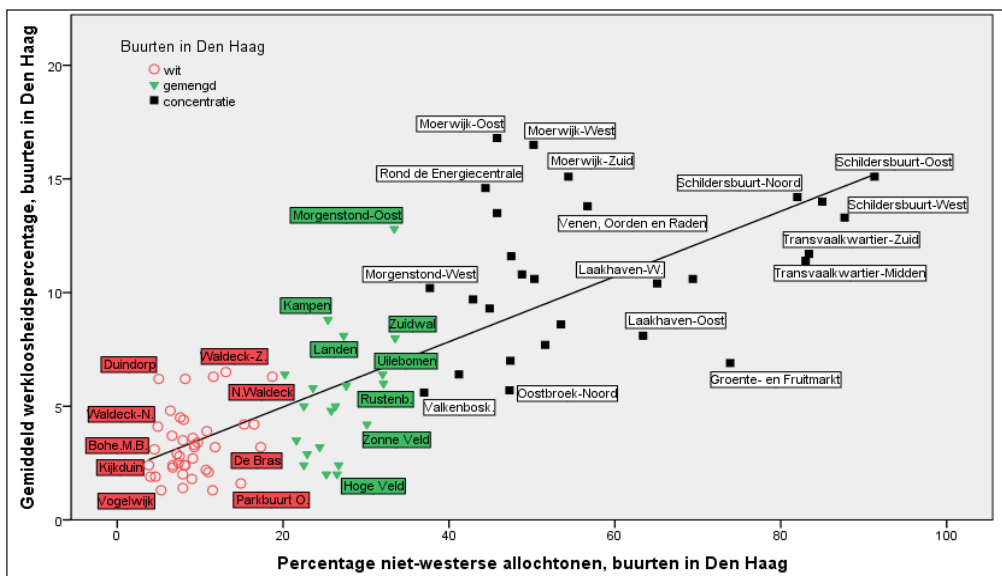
Buurten in Den Haag
wit
gemengd
concentratie

Moerwijk-Oost
Moerwijk-West
Moerwijk-Zuid
Rond de Energiecentrale
Schildersbuurt-Oost
Schildersbuurt-Noord
Schildersbuurt-West
Morgenstond-Oost
Venen, Oorden en Raden
Transvaalkwartier-Zuid
Transvaalkwartier-Midden
Morgenstond-West
Laakhaven-W.
Kampen
Zuidwal
Laakhaven-Oost
Landen
Duindorp
Waldeck-Z.
Uilebomen
N.Waldeck
Groente- en Fruitmarkt
Rustenb.
Oostbroek-Noord
Valkenbosk.
Waldeck-N.
Zonne Veld
Bohe.M.B.
De Bras
Kijkduin
Hoge Veld
Vogelwijk
Parkbuurt O.

Gemiddeld werkloosheidspercentage, buurten in Den Haag
0
5
10
15
20

Percentage niet-westerse allochtonen, buurten in Den Haag
0
20
40
60
80
100